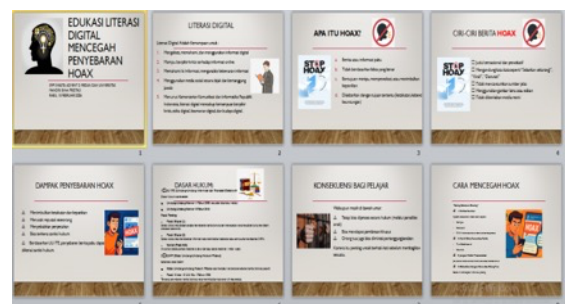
EDUKASI LITERASI DIGITAL MENCEGAH PENYEBARAN HOAX

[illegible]

1

LITERASI DIGITAL

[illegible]

2

APA ITU HOAX?

STOP HOAX

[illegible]

3

CIRI-CIRI BERITA HOAX

STOP HOAX

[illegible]

4

DAMPAK PENYEBARAN HOAX

HOAX

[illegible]

5

DASAR HUKUM

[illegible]

6

KONSEKUENSI BAGI PELAJAR

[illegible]

7

CARA MENCEGAH HOAX

HOAX

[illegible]

8